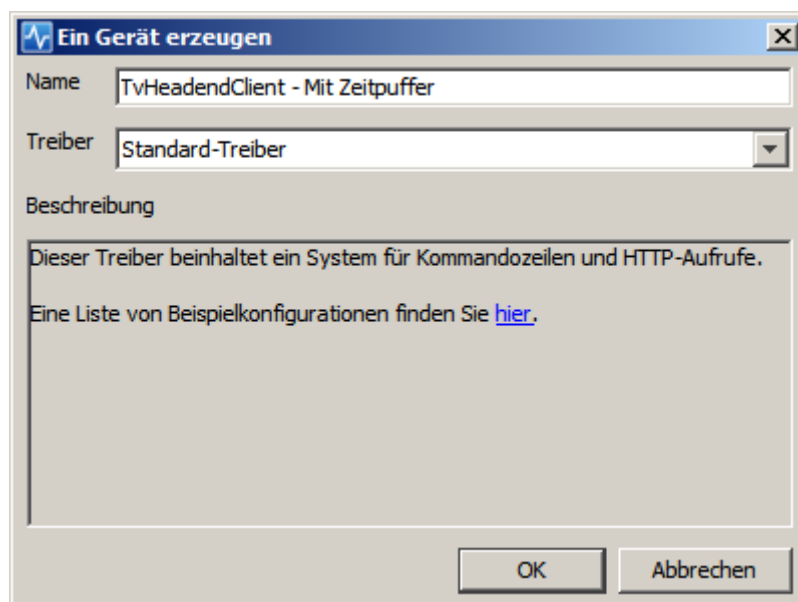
Ein Gerät erzeugen

Name TvHeadendClient - Mit Zeitpuffer

Treiber Standard-Treiber

Beschreibung

Dieser Treiber beinhaltet ein System für Kommandozeilen und HTTP-Aufrufe.

Eine Liste von Beispielkonfigurationen finden Sie hier.

OK Abbrechen